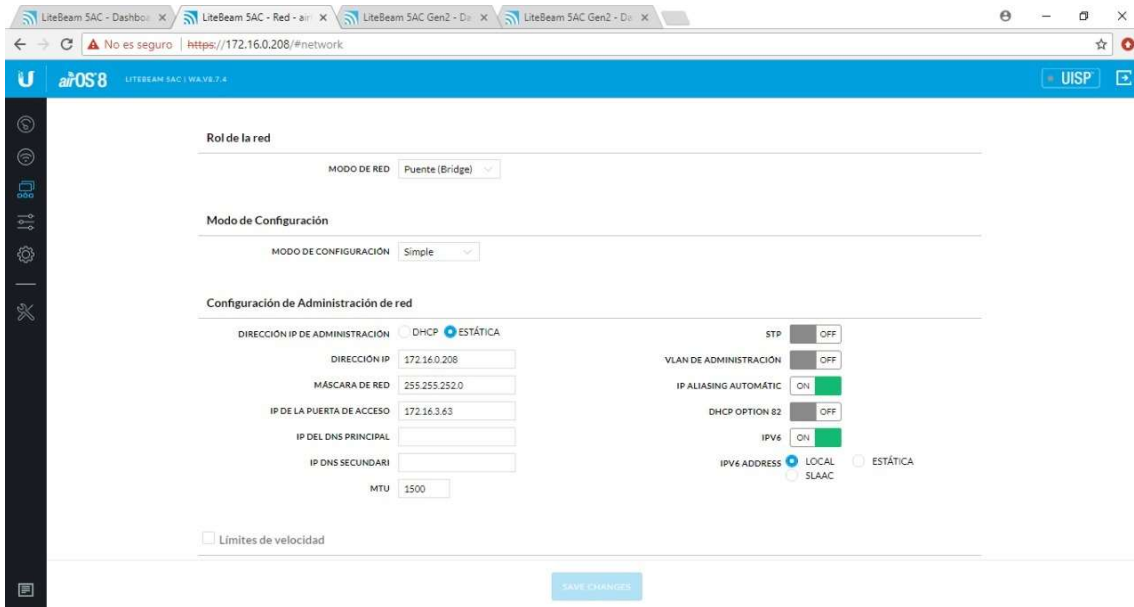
LiteBeam 5AC - Dashboa ×
LiteBeam 5AC - Red - air ×
LiteBeam 5AC Gen2 - Da ×
LiteBeam 5AC Gen2 - Da ×

No es seguro | https://172.16.0.208/#network

U airOS 8 LITEBEAM 5AC | WA.V8.7.4

UISP

Rol de la red

MODO DE RED Puente (Bridge)

Modo de Configuración

MODO DE CONFIGURACIÓN Simple

Configuración de Administración de red

DIRECCIÓN IP DE ADMINISTRACIÓN DHCP ESTÁTICA

DIRECCIÓN IP 172.16.0.208

MÁSCARA DE RED 255.255.252.0

IP DE LA PUERTA DE ACCESO 172.16.3.63

IP DEL DNS PRINCIPAL

IP DNS SECUNDARI

MTU 1500

STP OFF

VLAN DE ADMINISTRACIÓN OFF

IP ALIASING AUTOMÁTIC ON

DHCP OPTION 82 OFF

IPV6 ON

IPV6 ADDRESS LOCAL ESTÁTICA SLAAC

Límites de velocidad

SAVE CHANGES